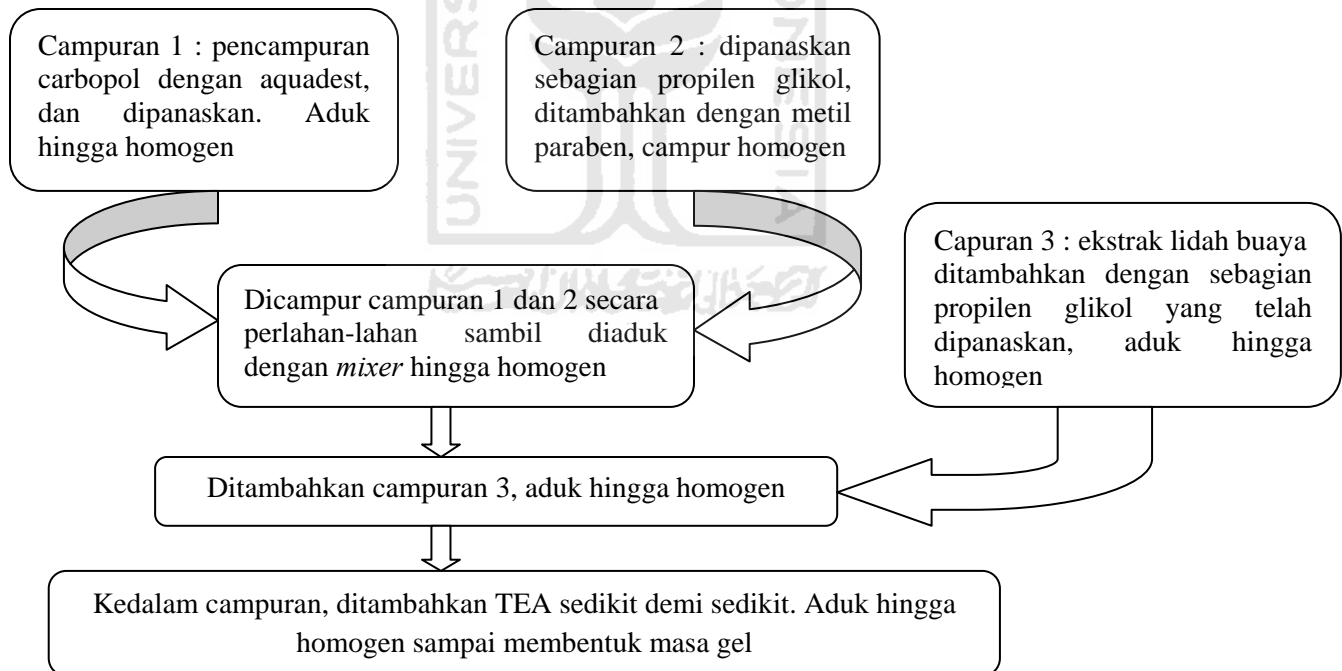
Campuran 1 : pencampuran carbopol dengan aquadest, dan dipanaskan. Aduk hingga homogen

Campuran 2 : dipanaskan sebagian propilen glikol, ditambahkan dengan metil paraben, campur homogen

Capuran 3 : ekstrak lidah buaya ditambahkan dengan sebagian propilen glikol yang telah dipanaskan, aduk hingga homogen

Dicampur campuran 1 dan 2 secara perlahan-lahan sambil diaduk dengan *mixer* hingga homogen

Ditambahkan campuran 3, aduk hingga homogen

Kedalam campuran, ditambahkan TEA sedikit demi sedikit. Aduk hingga homogen sampai membentuk masa gel